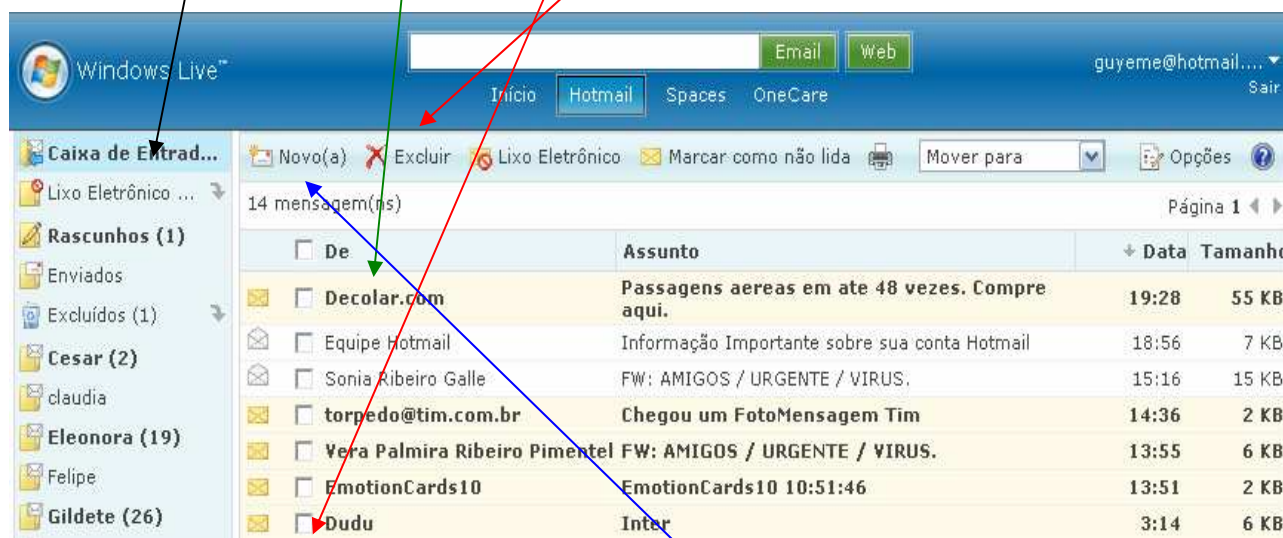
Windows Live™

Email Web

Início Hotmail Spaces OneCare

guyeme@hotmail....
Sair

Caixa de Entrad...
Lixo Eletrônico ...
Rascunhos (1)
Enviados
Excluídos (1)
Cesar (2)
claudia
Eleonora (19)
Felipe
Gildete (26)

Novo(a) Excluir Lixo Eletrônico Marcar como não lida Mover para Opções

14 mensagem(ns)

Página 1

| De | Assunto | Data | Tamanho |
|---|---|---|---|
| Decolar.com | Passagens aereas em ate 48 vezes. Compre aqui. | 19:28 | 55 KB |
| Equipe Hotmail | Informação Importante sobre sua conta Hotmail | 18:56 | 7 KB |
| Sonia Ribeiro Galle | FW: AMIGOS / URGENTE / VIRUS. | 15:16 | 15 KB |
| torpedo@tim.com.br | Chegou um FotoMensagem Tim | 14:36 | 2 KB |
| Vera Palmira Ribeiro Pimentel | FW: AMIGOS / URGENTE / VIRUS. | 13:55 | 6 KB |
| EmotionCards10 | EmotionCards10 10:51:46 | 13:51 | 2 KB |
| Dudu | Inter | 3:14 | 6 KB |